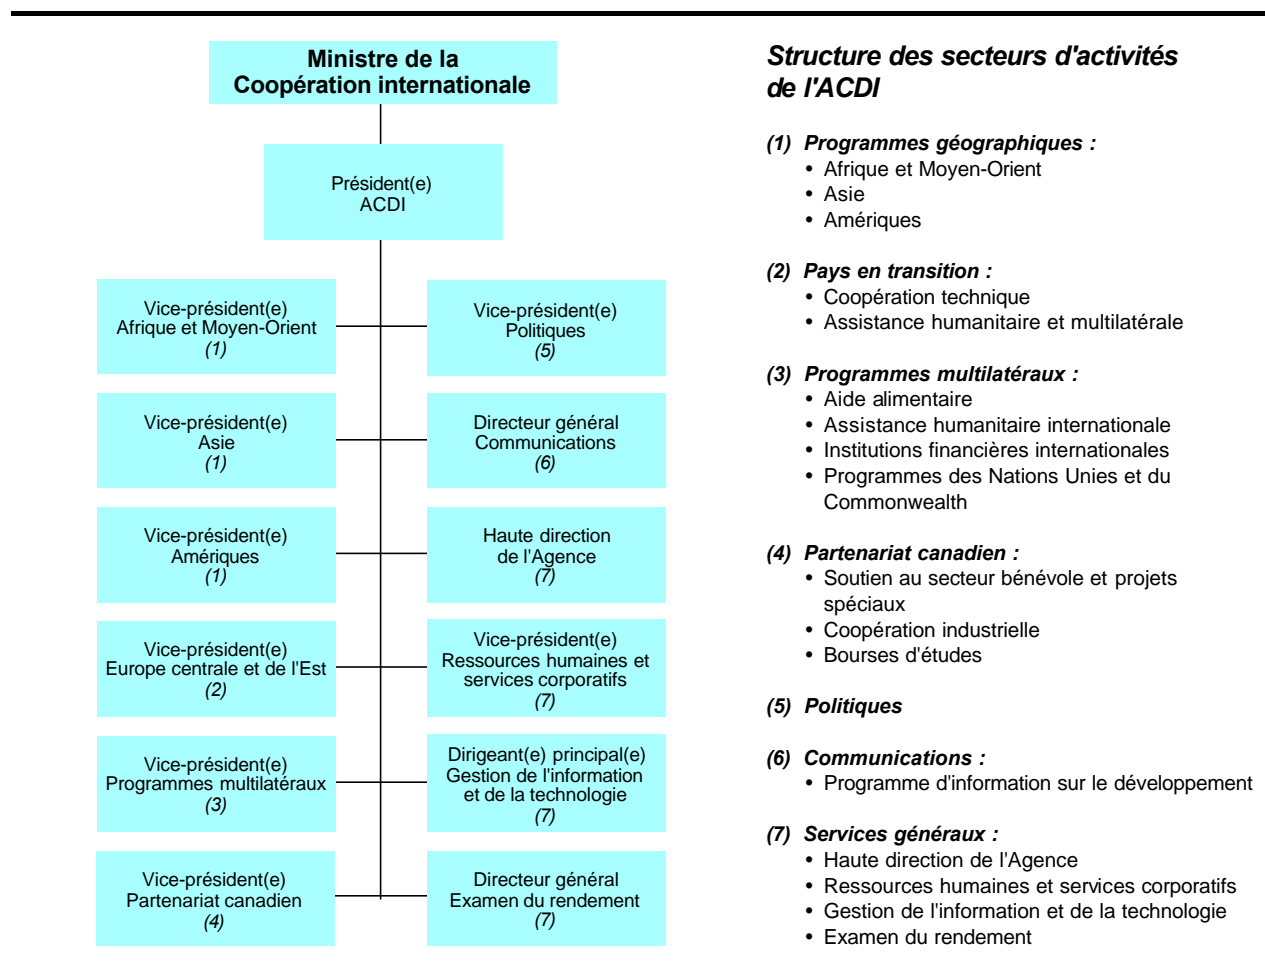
Ministre de la Coopération internationale

Président(e) ACDI

Vice-président(e) Afrique et Moyen-Orient (1)

Vice-président(e) Politiques (5)

Vice-président(e) Asie (1)

Directeur général Communications (6)

Vice-président(e) Amériques (1)

Haute direction de l'Agence (7)

Vice-président(e) Europe centrale et de l'Est (2)

Vice-président(e) Ressources humaines et services corporatifs (7)

Vice-président(e) Programmes multilatéraux (3)

Dirigeant(e) principal(e) Gestion de l'information et de la technologie (7)

Vice-président(e) Partenariat canadien (4)

Directeur général Examen du rendement (7)

Structure des secteurs d'activités de l'ACDI

(1) Programmes géographiques :
• Afrique et Moyen-Orient
• Asie
• Amériques

(2) Pays en transition :
• Coopération technique
• Assistance humanitaire et multilatérale

(3) Programmes multilatéraux :
• Aide alimentaire
• Assistance humanitaire internationale
• Institutions financières internationales
• Programmes des Nations Unies et du Commonwealth

(4) Partenariat canadien :
• Soutien au secteur bénévole et projets spéciaux
• Coopération industrielle
• Bourses d'études

(5) Politiques

(6) Communications :
• Programme d'information sur le développement

(7) Services généraux :
• Haute direction de l'Agence
• Ressources humaines et services corporatifs
• Gestion de l'information et de la technologie
• Examen du rendement